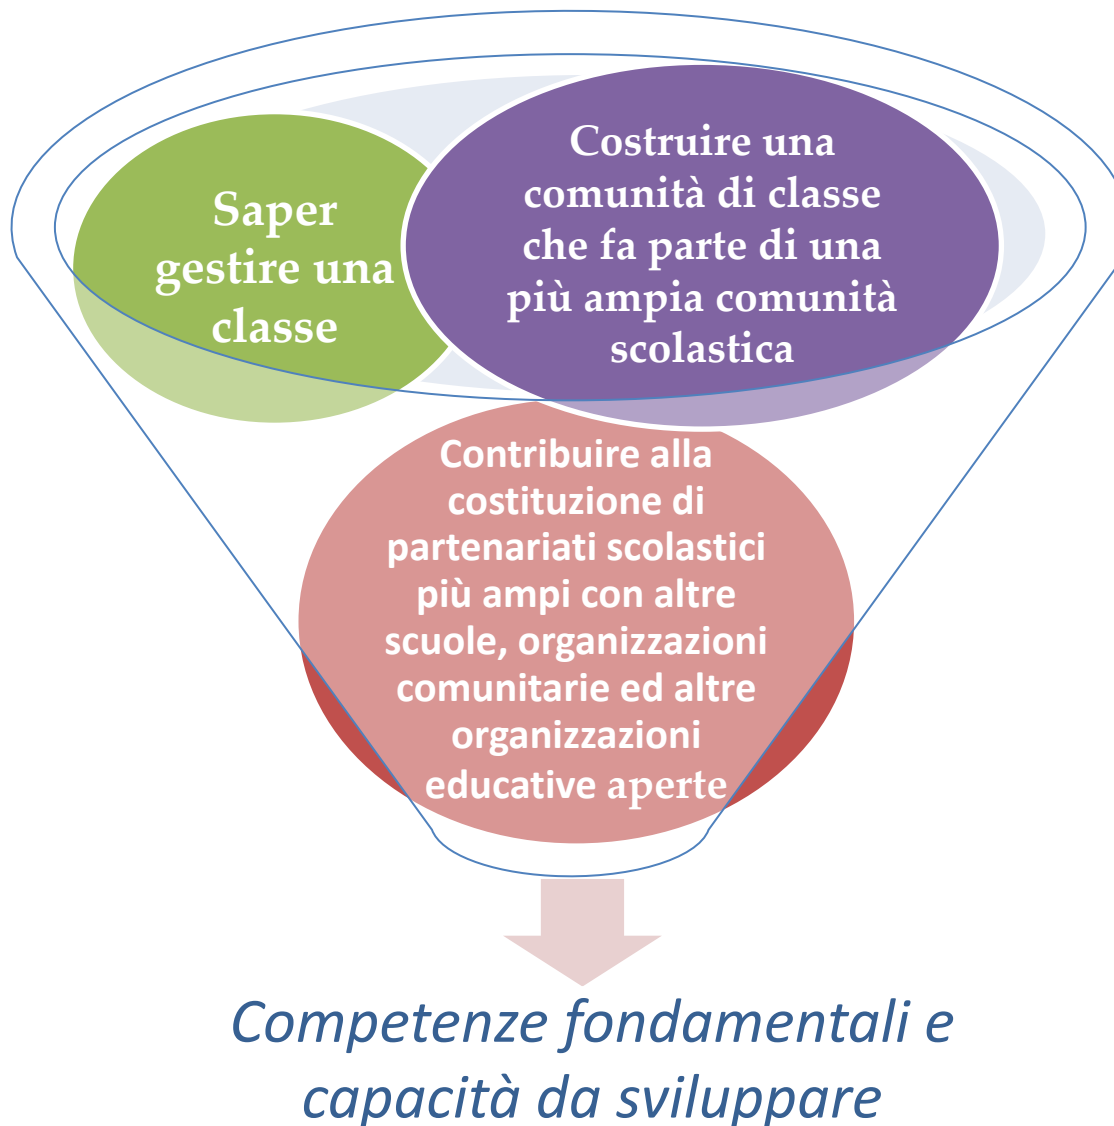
Saper gestire una classe

Costruire una comunità di classe che fa parte di una più ampia comunità scolastica

Contribuire alla costituzione di partenariati scolastici più ampi con altre scuole, organizzazioni comunitarie ed altre organizzazioni educative aperte

Competenze fondamentali e capacità da sviluppare